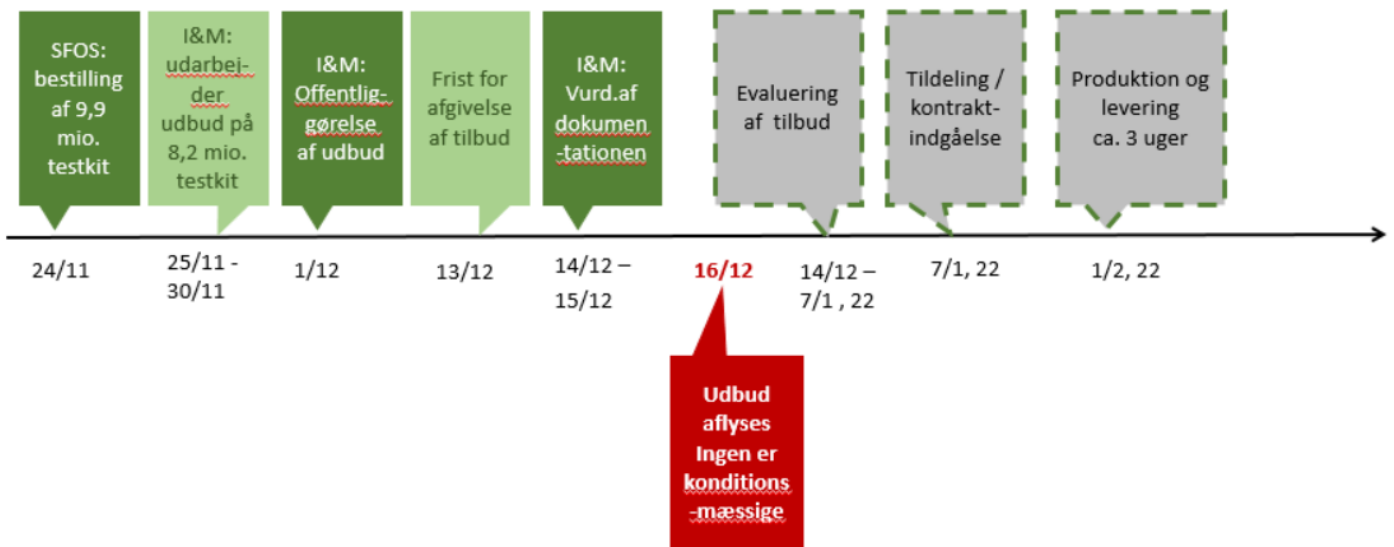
SFOS: bestilling af 9,9 mio. testkit

I&M: udarbej-der udbud på 8,2 mio. testkit

I&M: Offentlig-gørelse af udbud

Frist for afgivelse af tilbud

I&M: Vurd.af dokumen -tationen

Evaluering af tilbud

Tildeling / kontrakt-indgåelse

Produktion og levering ca. 3 uger

24/11

25/11 - 30/11

1/12

13/12

14/12 – 15/12

16/12

14/12 – 7/1 , 22

7/1, 22

1/2, 22

Udbud aflyses Ingen er konditions -mæssige